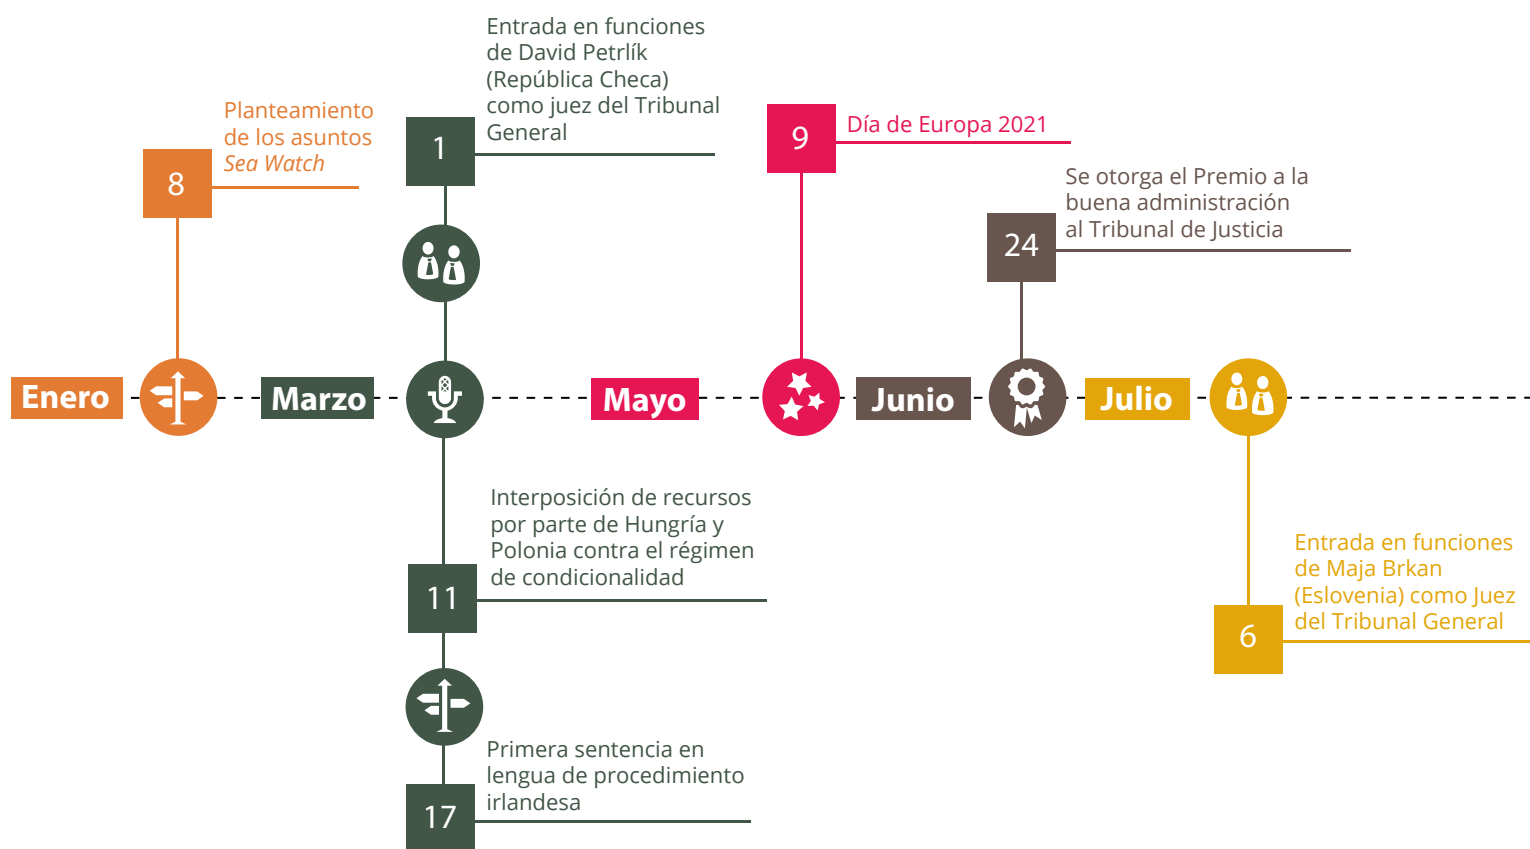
Enero

8

Planteamiento de los asuntos *Sea Watch*

Marzo

1

Entrada en funciones de David Petrlík (República Checa) como juez del Tribunal General

11

Interposición de recursos por parte de Hungría y Polonia contra el régimen de condicionalidad

17

Primera sentencia en lengua de procedimiento irlandesa

Mayo

9

Día de Europa 2021

Junio

24

Se otorga el Premio a la buena administración al Tribunal de Justicia

Julio

6

Entrada en funciones de Maja Brkan (Eslovenia) como Juez del Tribunal General